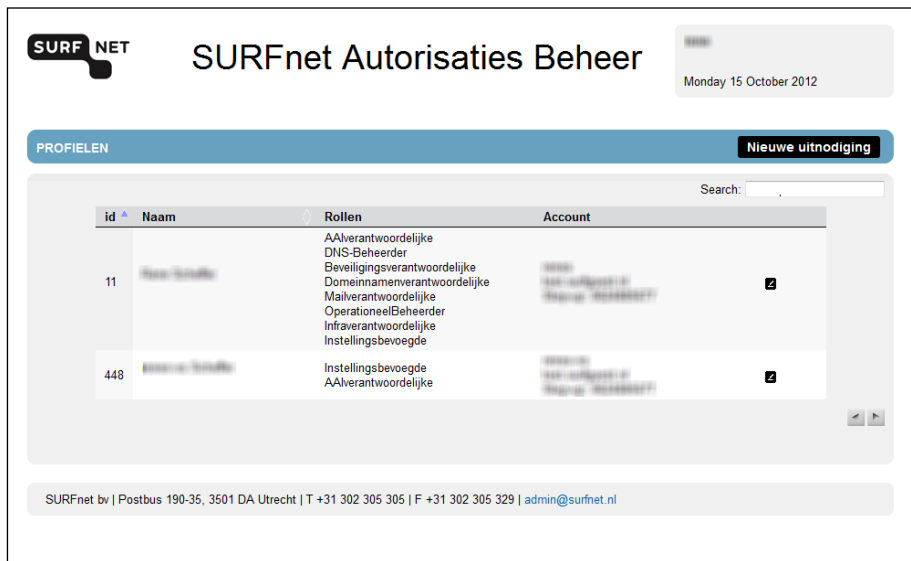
SURF NET

SURFnet Autorisaties Beheer

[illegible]

Monday 15 October 2012

PROFIELEN

Nieuwe uitnodiging

Search:

| id | Naam | Rollen | Account | |
|---|---|---|---|---|
| 11 | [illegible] | AAlverantwoordelijke DNS-Beheerder Beveiligingsverantwoordelijke Domeinnamenverantwoordelijke Mailverantwoordelijke OperationeelBeheerder Infraverantwoordelijke Instellingsbevoegde | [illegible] | |
| 448 | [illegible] | Instellingsbevoegde AAlverantwoordelijke | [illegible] | |

SURFnet bv | Postbus 190-35, 3501 DA Utrecht | T +31 302 305 305 | F +31 302 305 329 | admin@surfnet.nl